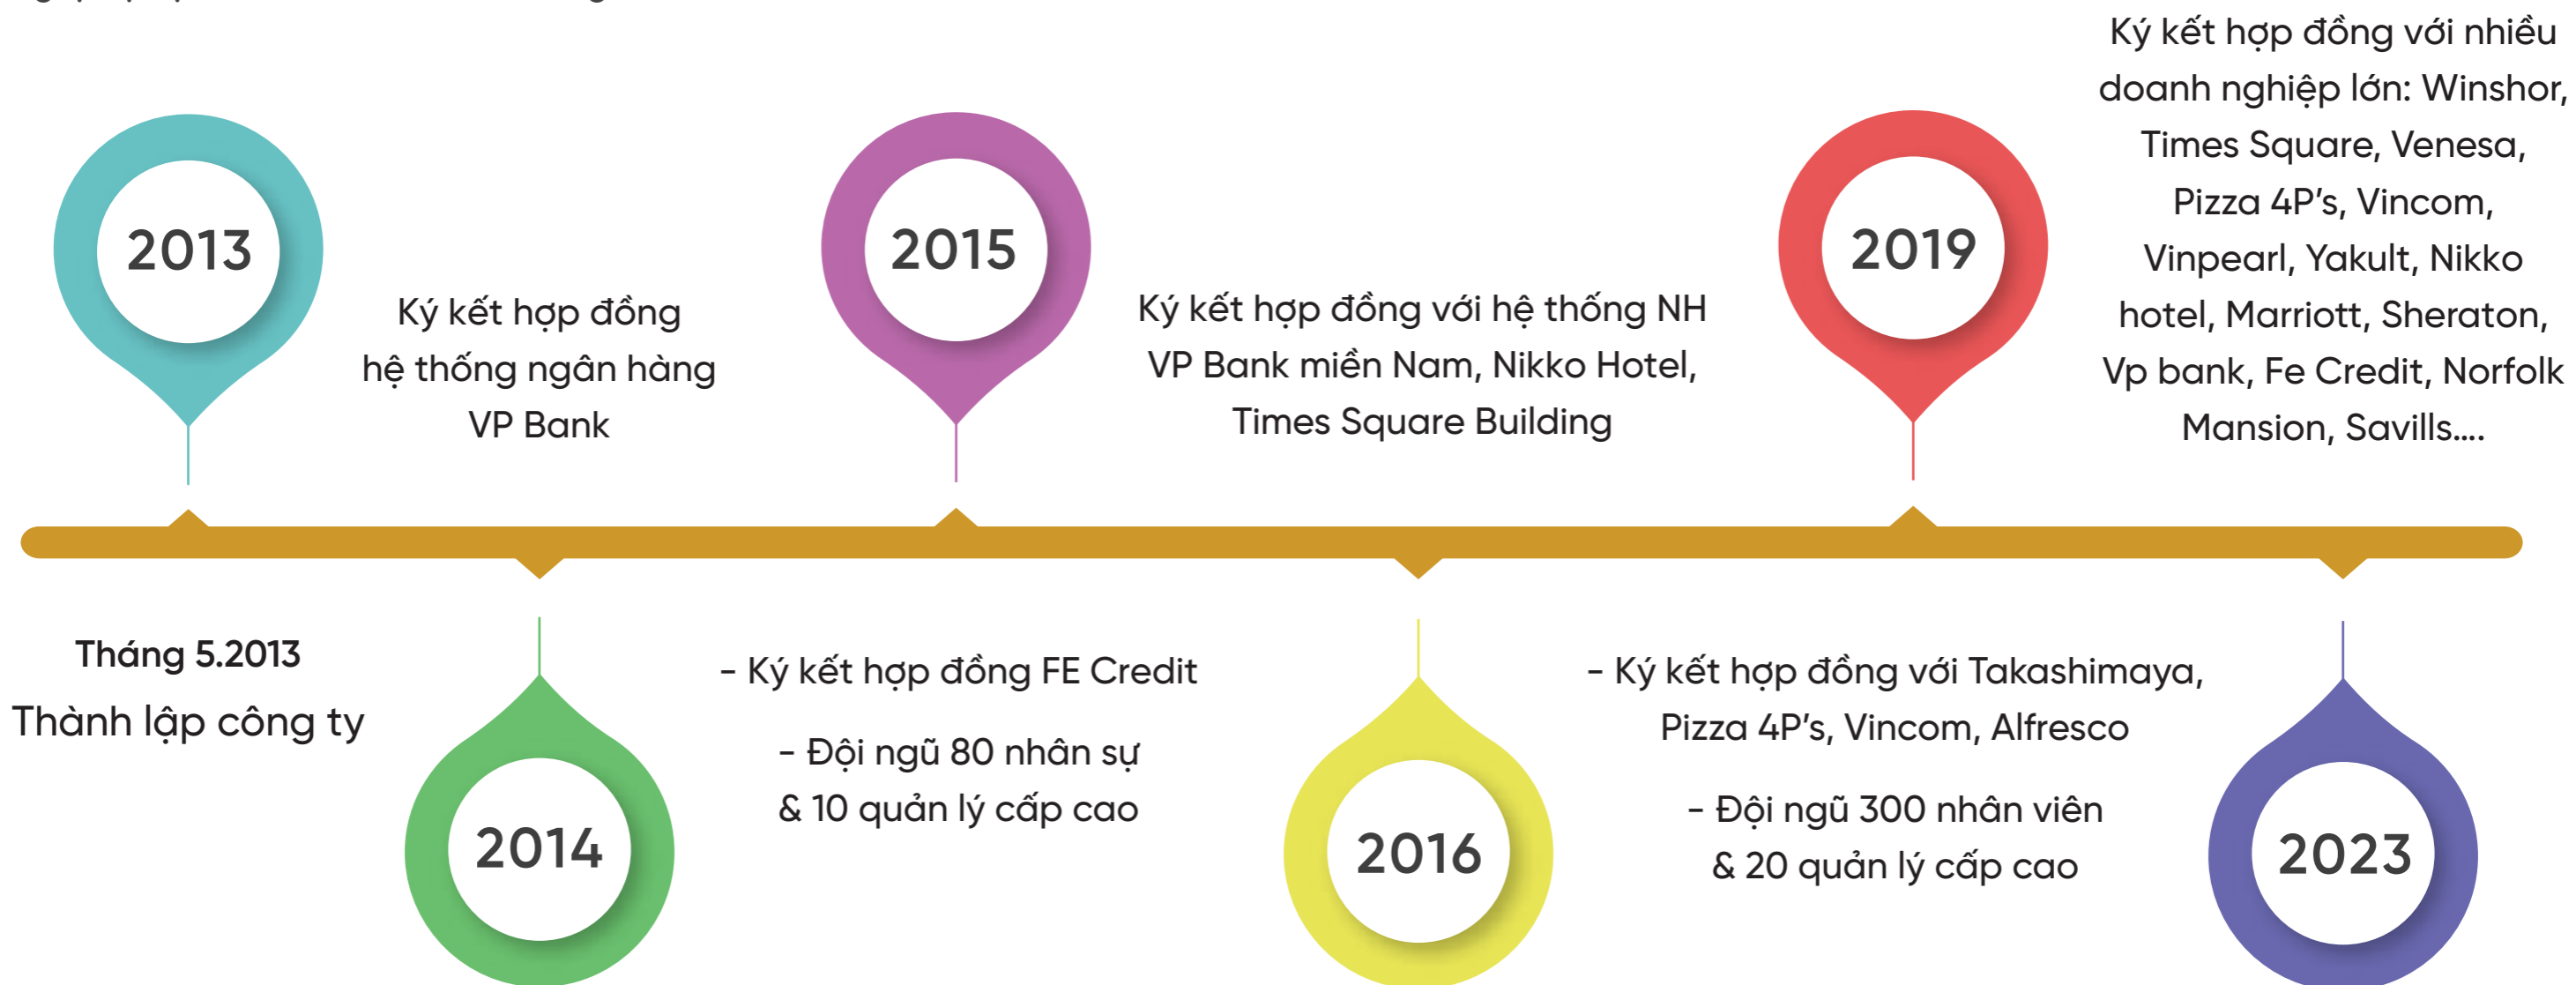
2013

Ký kết hợp đồng hệ thống ngân hàng VP Bank

2015

Ký kết hợp đồng với hệ thống NH VP Bank miền Nam, Nikko Hotel, Times Square Building

2019

Ký kết hợp đồng với nhiều doanh nghiệp lớn: Winshor, Times Square, Venesa, Pizza 4P's, Vincom, Vinpearl, Yakult, Nikko hotel, Marriott, Sheraton, Vp bank, Fe Credit, Norfolk Mansion, Savills....

Tháng 5.2013
Thành lập công ty

2014

- Ký kết hợp đồng FE Credit

- Đội ngũ 80 nhân sự & 10 quản lý cấp cao

2016

- Ký kết hợp đồng với Takashimaya, Pizza 4P's, Vincom, Alfresco

- Đội ngũ 300 nhân viên & 20 quản lý cấp cao

2023